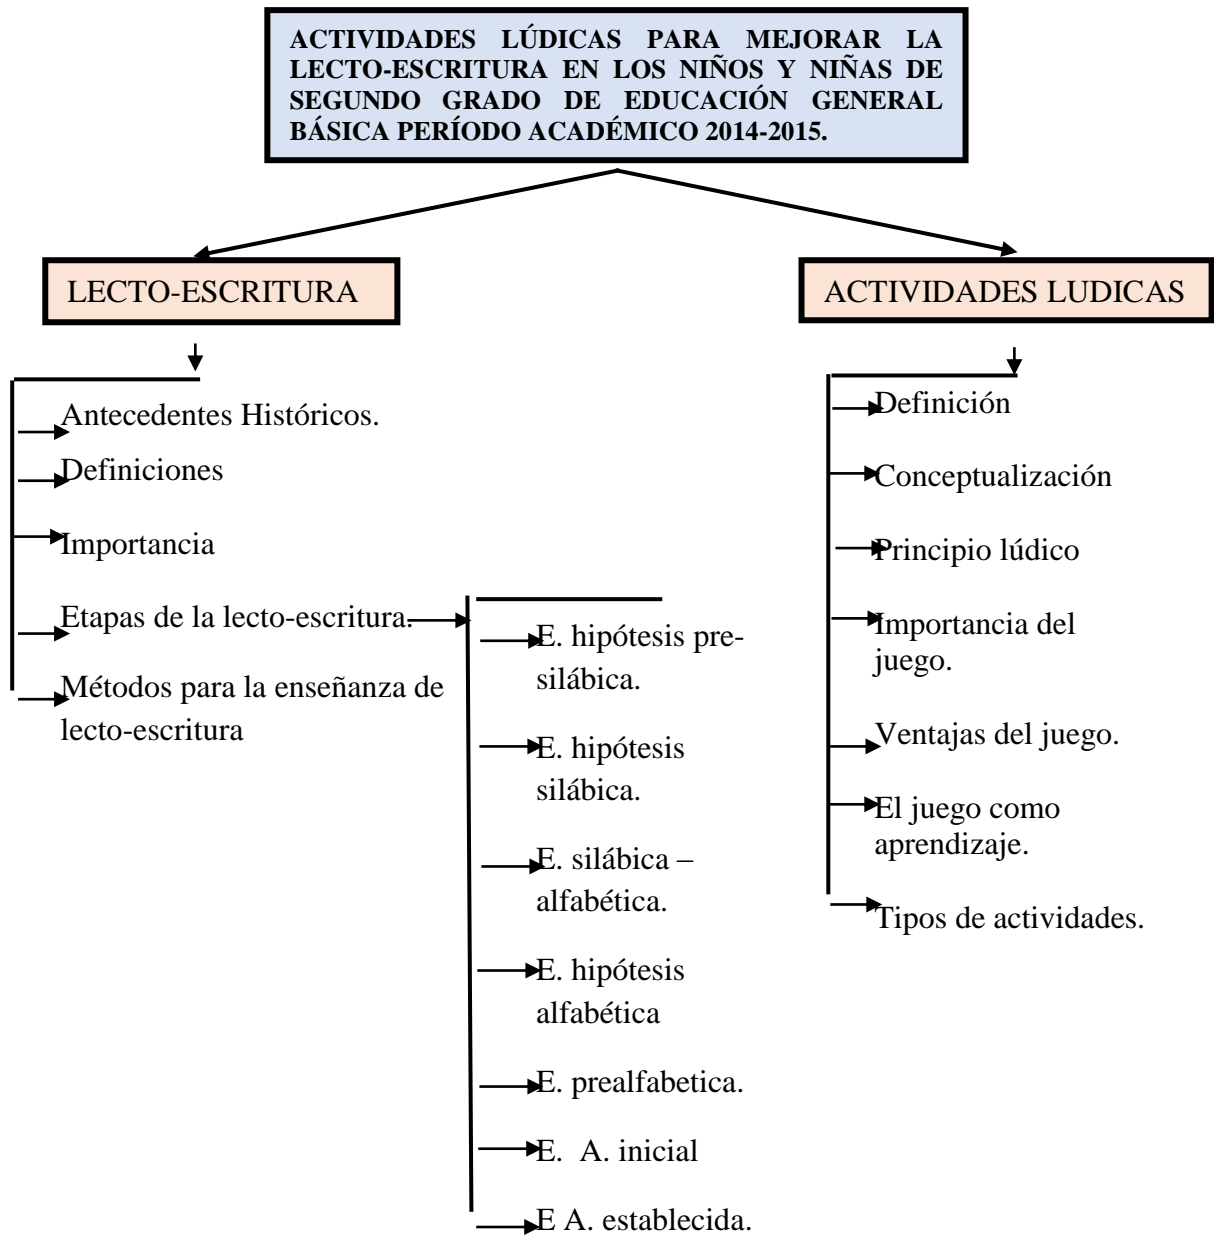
ACTIVIDADES LÚDICAS PARA MEJORAR LA LECTO-ESCRITURA EN LOS NIÑOS Y NIÑAS DE SEGUNDO GRADO DE EDUCACIÓN GENERAL BÁSICA PERÍODO ACADÉMICO 2014-2015.

LECTO-ESCRITURA

Antecedentes Históricos.

Definiciones

Importancia

Etapas de la lecto-escritura.

E. hipótesis presilábica.

E. hipótesis silábica.

E. silábica – alfabética.

E. hipótesis alfabética

E. prealfabetica.

E. A. inicial

E A. establecida.

Métodos para la enseñanza de lecto-escritura

ACTIVIDADES LUDICAS

Definición

Conceptualización

Principio lúdico

Importancia del juego.

Ventajas del juego.

El juego como aprendizaje.

Tipos de actividades.